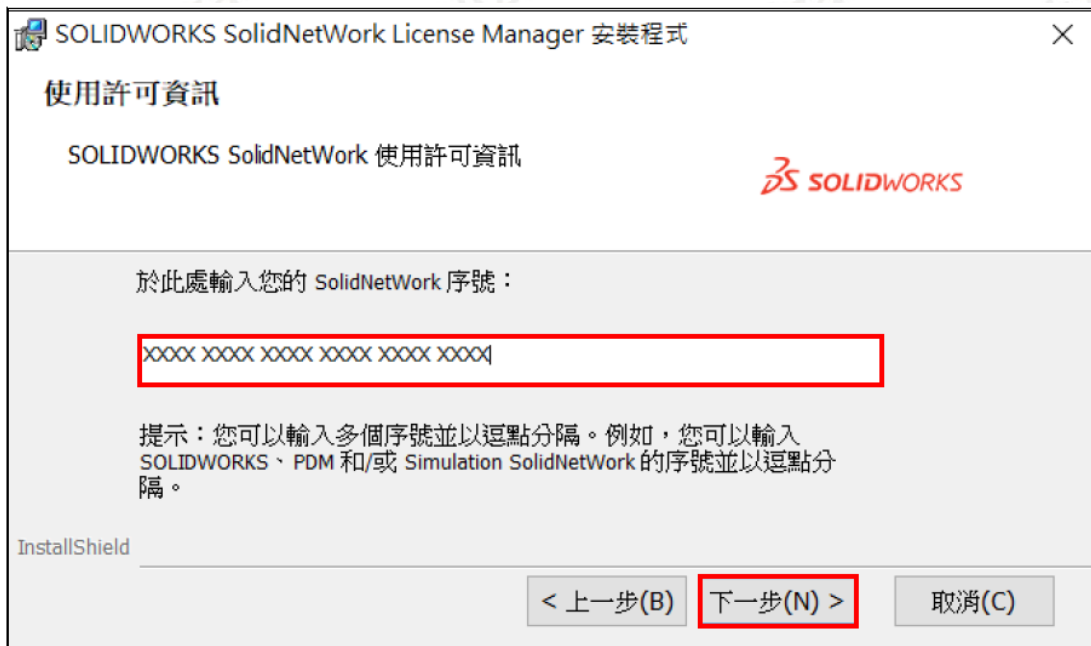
SOLIDWORKS SolidNetWork License Manager 安裝程式

使用許可資訊

SOLIDWORKS SolidNetWork 使用許可資訊

3DS SOLIDWORKS

於此處輸入您的 SolidNetWork 序號：

XXXX XXXX XXXX XXXX XXXX XXXX

提示：您可以輸入多個序號並以逗點分隔。例如，您可以輸入 SOLIDWORKS、PDM 和/或 Simulation SolidNetWork 的序號並以逗點分隔。

InstallShield

< 上一步(B)

下一步(N) >

取消(C)